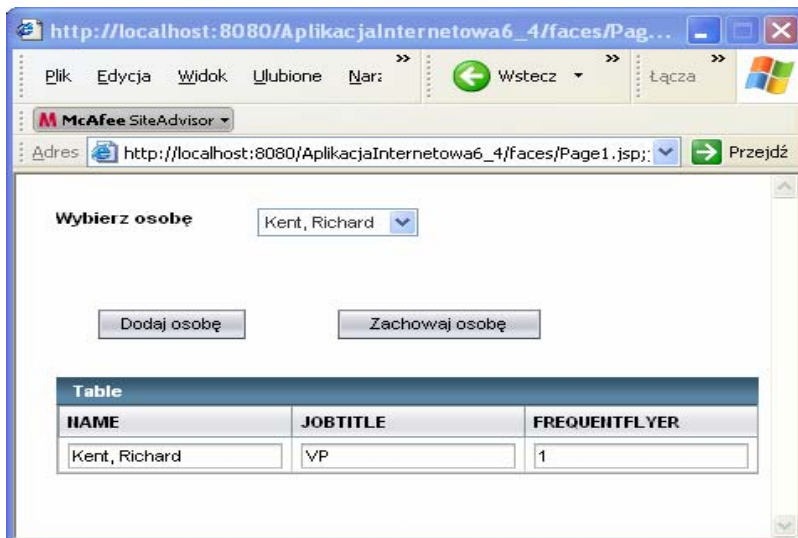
http://localhost:8080/AplikacjaInternetowa6_4/faces/Pag...

Plik Edycja Widok Ulubione Narz » Wstecz » Łącza »

McAfee SiteAdvisor

Adres http://localhost:8080/AplikacjaInternetowa6_4/faces/Page1.jsp; Przejdź

Wybierz osobę Kent, Richard

Dodaj osobę Zachowaj osobę

Table

| NAME | JOBTITLE | FREQUENTFLYER |
|---|---|---|
| Kent, Richard | VP | 1 |